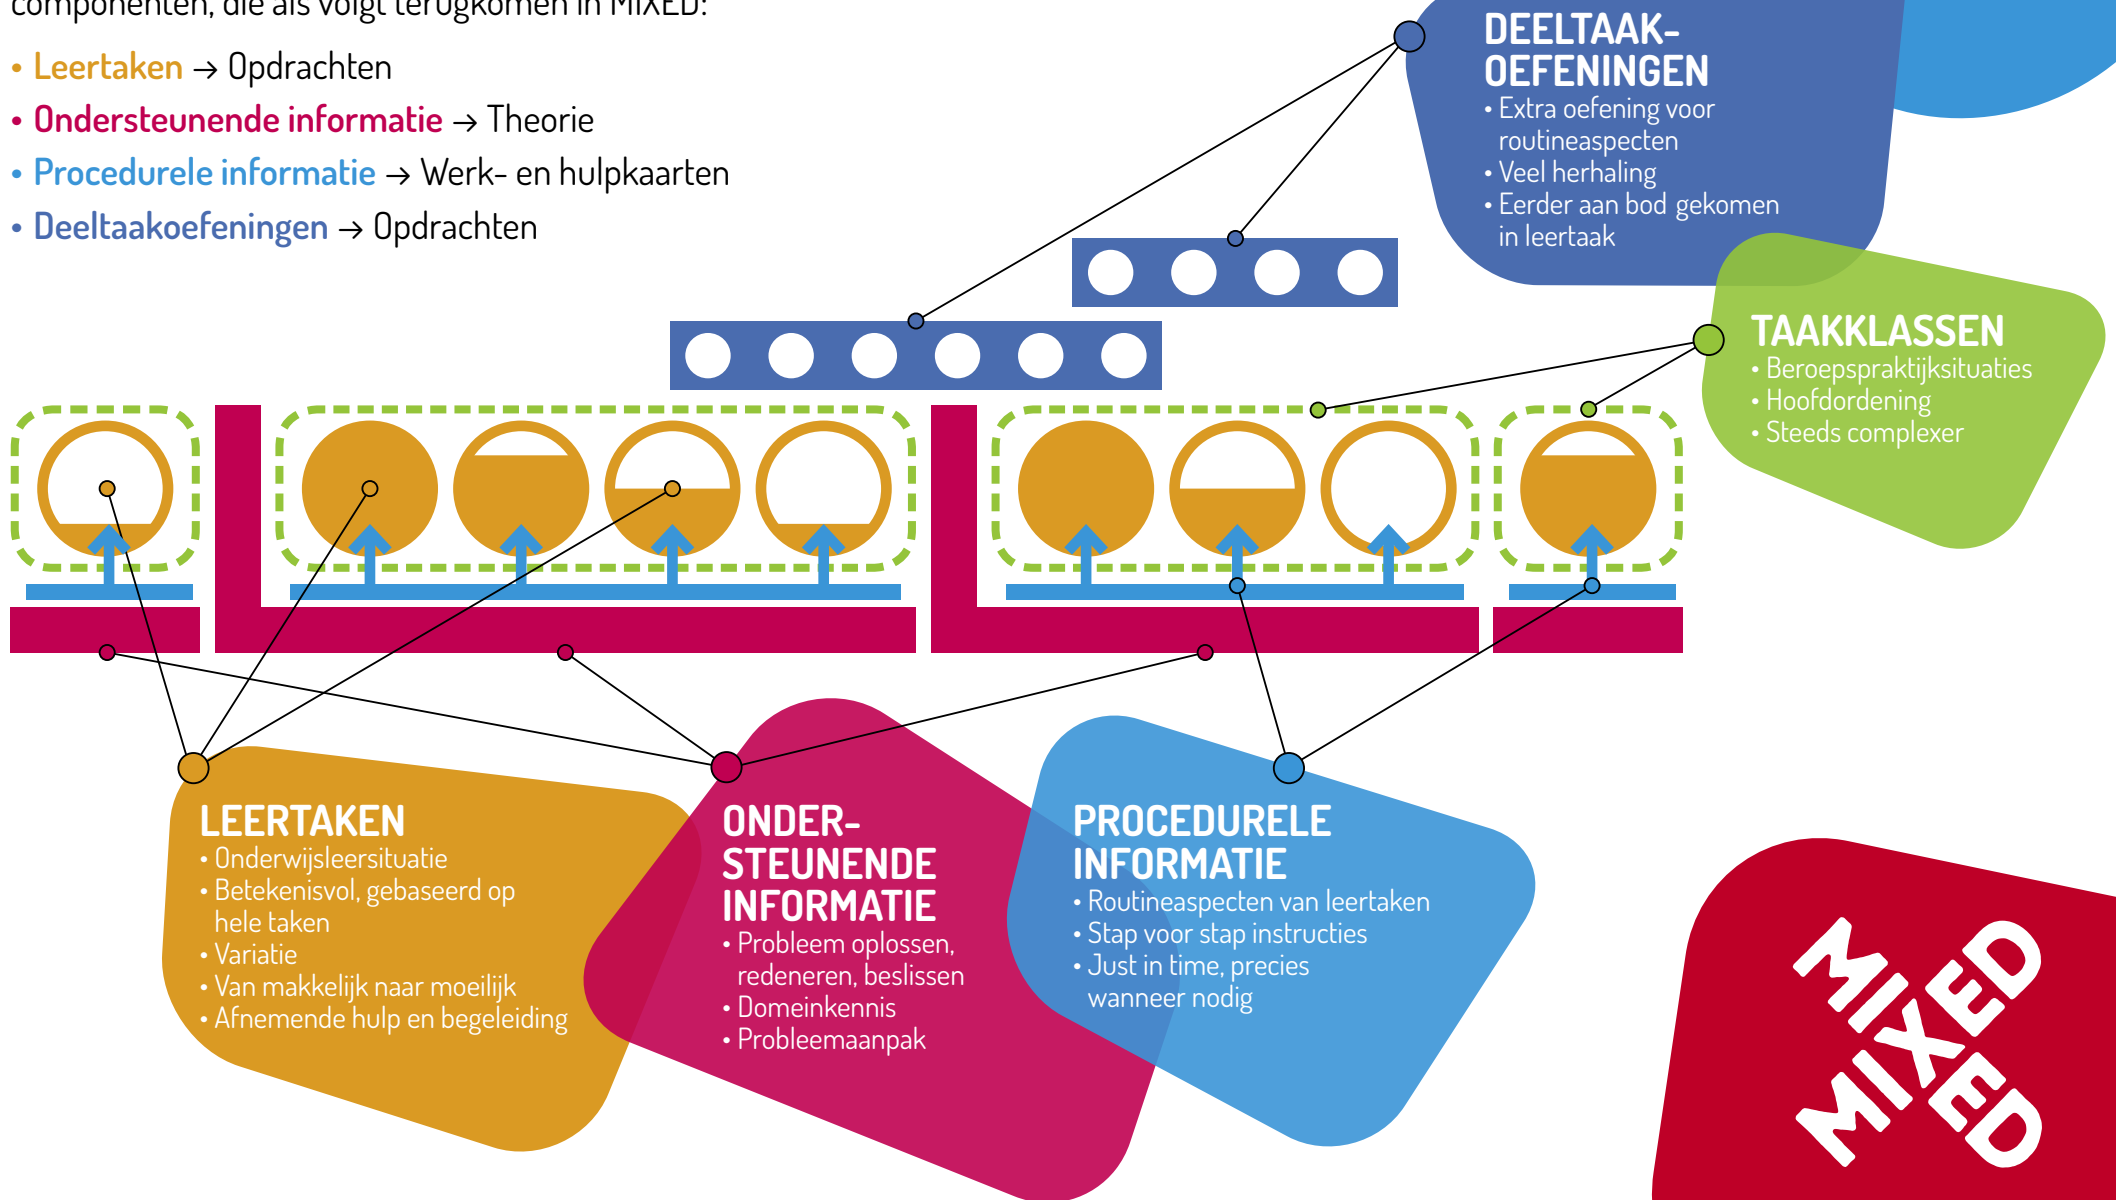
componenten, die als volgt terugkomen in MIXED:

• Leertaken → Opdrachten
• Ondersteunende informatie → Theorie
• Procedurele informatie → Werk- en hulpkaarten
• Deeltaakoefeningen → Opdrachten

DEELTAAK-OEFENINGEN
• Extra oefening voor routineaspecten
• Veel herhaling
• Eerder aan bod gekomen in leertaak

TAAKKLASSEN
• Beroepspraktijksituaties
• Hoofdordening
• Steeds complexer

LEERTAKEN
• Onderwijsleersituatie
• Betekenisvol, gebaseerd op hele taken
• Variatie
• Van makkelijk naar moeilijk
• Afnemende hulp en begeleiding

ONDER-STEUNENDE INFORMATIE
• Probleem oplossen, redeneren, beslissen
• Domeinkennis
• Probleemaanpak

PROCEDURELE INFORMATIE
• Routineaspecten van leertaken
• Stap voor stap instructies
• Just in time, precies wanneer nodig

MIXED
MIXED